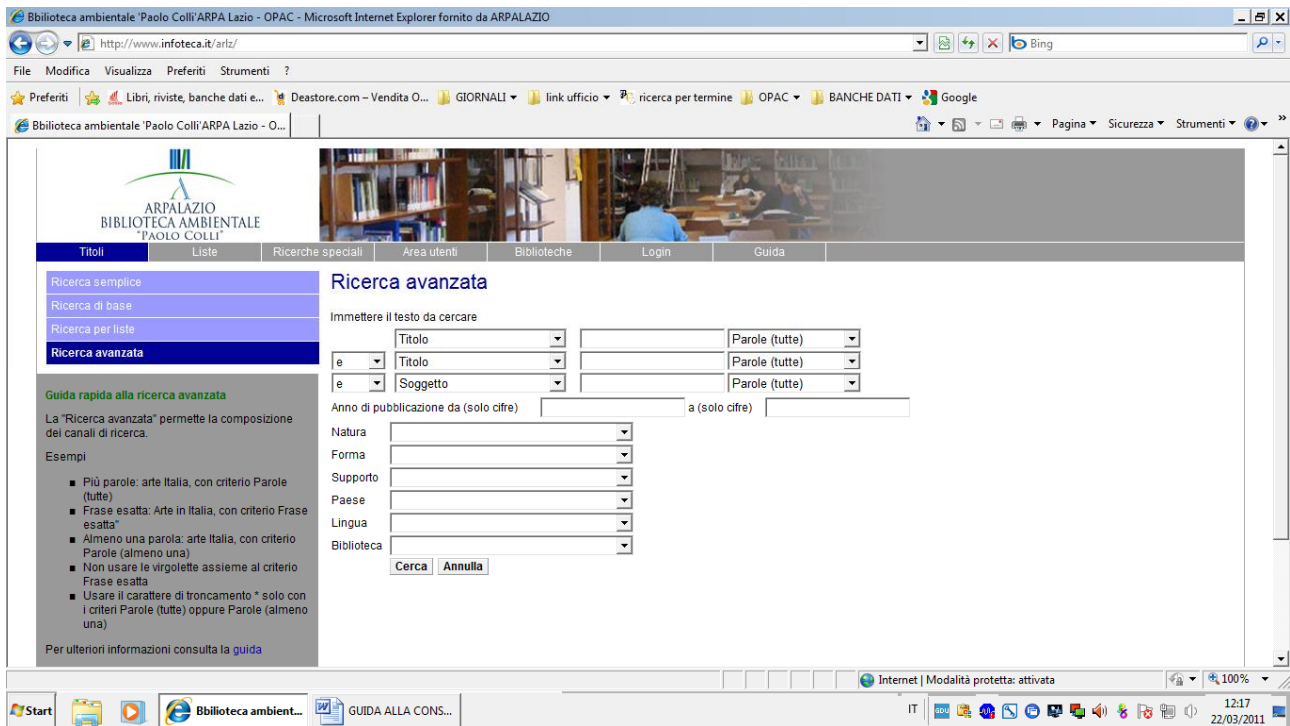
Bbiblioteca ambientale 'Paolo Colli'ARPA Lazio - OPAC - Microsoft Internet Explorer fornito da ARPALAZIO

http://www.infoteca.it/arlz/

Bing

File Modifica Visualizza Preferiti Strumenti ?

Preferiti | Libri, riviste, banche dati e... | Deastore.com – Vendita O... | GIORNALI | link ufficio | ricerca per termine | OPAC | BANCHE DATI | Google

Bbiblioteca ambientale 'Paolo Colli'ARPA Lazio - O...

Pagina Sicurezza Strumenti

ARPALAZIO
BIBLIOTECA AMBIENTALE
"PAOLO COLLI"

Titoli | Liste | Ricerche speciali | Area utenti | Biblioteche | Login | Guida

Ricerca semplice
Ricerca di base
Ricerca per liste
Ricerca avanzata

Guida rapida alla ricerca avanzata

La "Ricerca avanzata" permette la composizione dei canali di ricerca.

Esempi

- Più parole: arte Italia, con criterio Parole (tutte)
- Frase esatta: Arte in Italia, con criterio Frase esatta"
- Almeno una parola: arte Italia, con criterio Parole (almeno una)
- Non usare le virgolette assieme al criterio Frase esatta
- Usare il carattere di troncamento * solo con i criteri Parole (tutte) oppure Parole (almeno una)

Per ulteriori informazioni consulta la guida

Ricerca avanzata

Immettere il testo da cercare

Titolo | Parole (tutte)
e | Titolo | Parole (tutte)
e | Soggetto | Parole (tutte)

Anno di pubblicazione da (solo cifre) a (solo cifre)

Natura
Forma
Supporto
Paese
Lingua
Biblioteca

Cerca Annulla

Internet | Modalità protetta: attivata 100%

Start | Bblioteca ambient... | GUIDA ALLA CONS... | IT | 12:17 22/03/2011